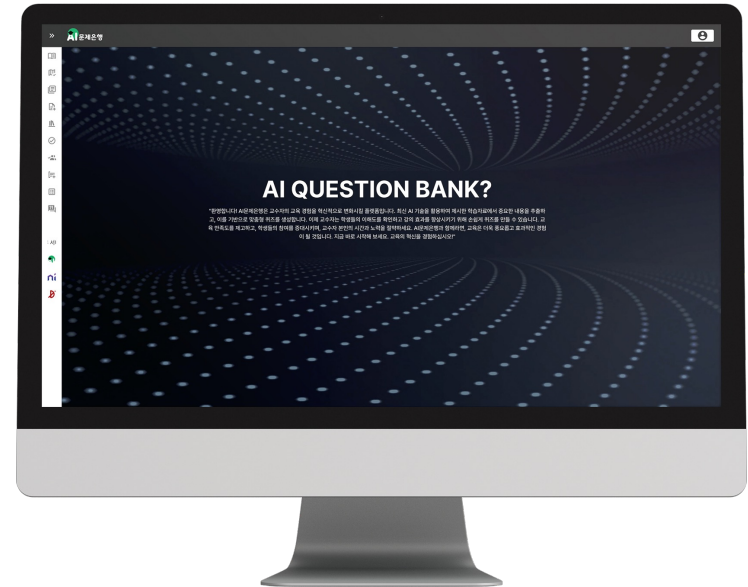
» AI문제은행

AI QUESTION BANK?

"환영합니다! AI문제은행은 교수자의 교육 경험을 혁신적으로 변화시킬 플랫폼입니다. 최신 AI 기술을 활용하여 제시한 학습자료에서 중요한 내용을 추출하고, 이를 기반으로 맞춤형 퀴즈를 생성합니다. 이제 교수자는 학생들의 이해도를 확인하고 강의 효과를 향상시키기 위해 손쉽게 퀴즈를 만들 수 있습니다. 교육 만족도를 제고하고, 학생들의 참여를 증대시키며, 교수자 본인의 시간과 노력을 절약하세요. AI문제은행과 함께라면, 교육은 더욱 풍요롭고 효과적인 경험이 될 것입니다. 지금 바로 시작해 보세요. 교육의 혁신을 경험하십시오!"

AI